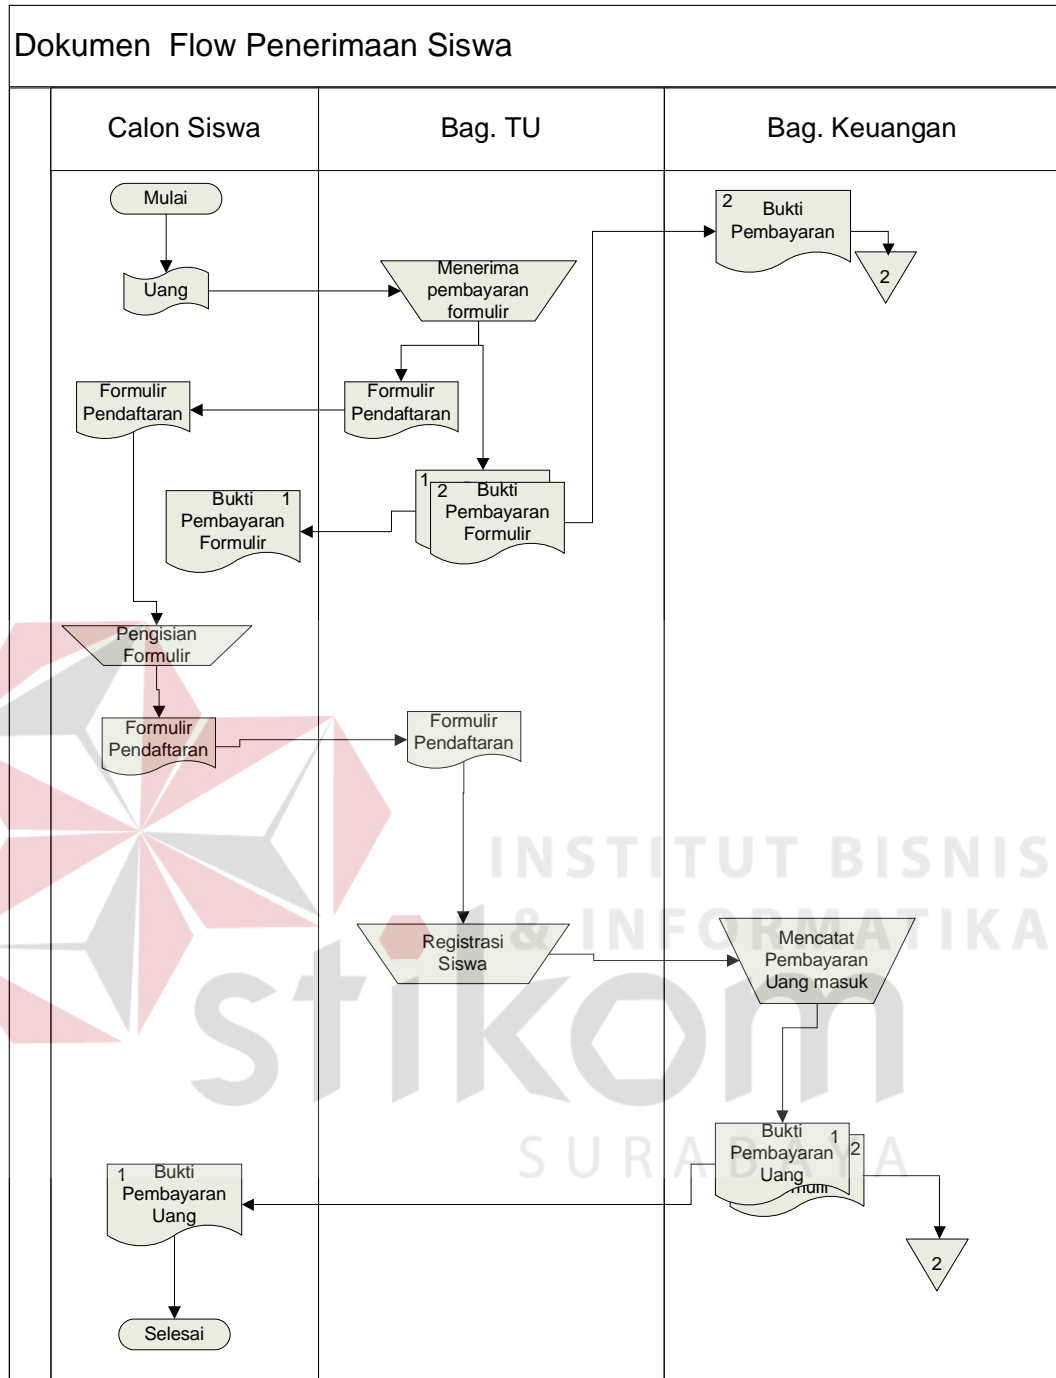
Dokumen Flow Penerimaan Siswa

Calon Siswa

Bag. TU

Bag. Keuangan

Mulai

Uang

Menerima pembayaran formulir

2 Bukti Pembayaran

2

Formulir Pendaftaran

Formulir Pendaftaran

Bukti 1 Pembayaran Formulir

1

2 Bukti Pembayaran Formulir

Pengisian Formulir

Formulir Pendaftaran

Formulir Pendaftaran

INSTITUT BISNIS & INFORMATIKA

Registrasi Siswa

Mencatat Pembayaran Uang masuk

stikom

SURABAYA

Bukti 1 Pembayaran Uang

2

1 Bukti Pembayaran Uang

2

Selesai